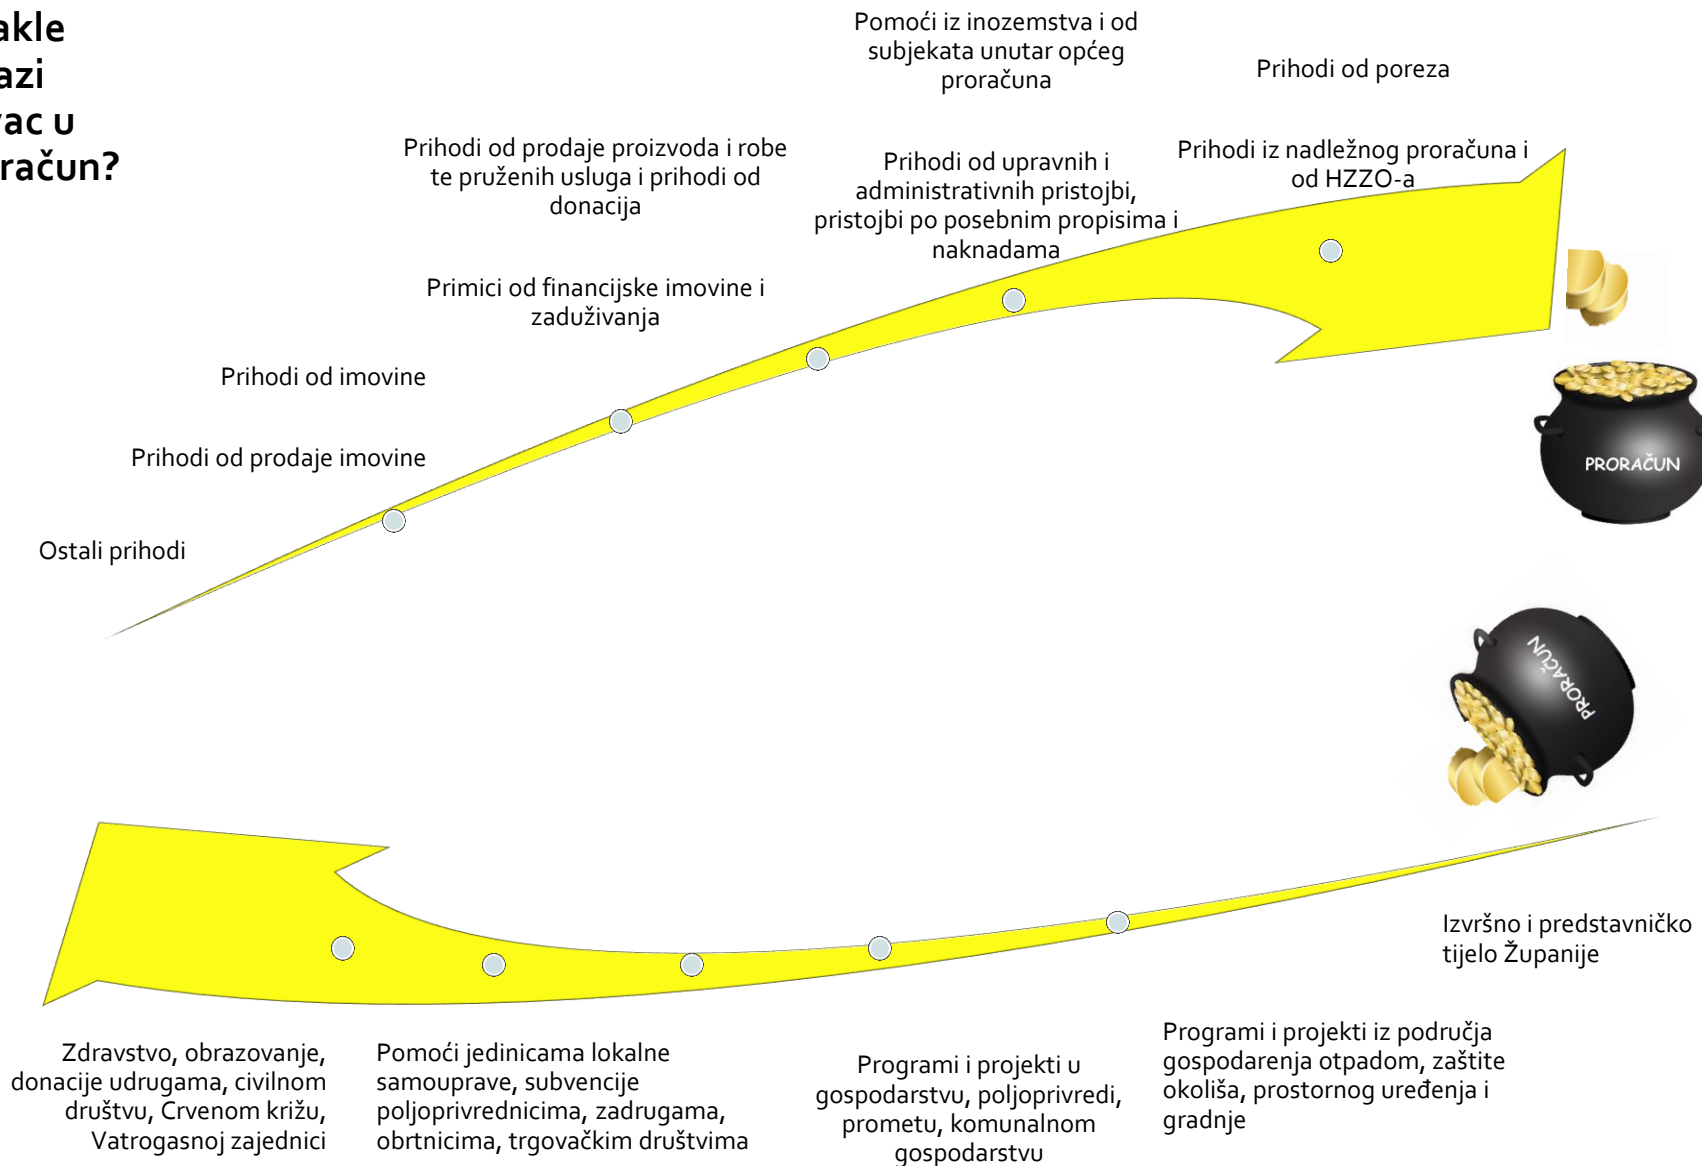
akle
azi
vac u
račun?

Pomoći iz inozemstva i od subjekata unutar općeg proračuna

Prihodi od poreza

Prihodi od prodaje proizvoda i robe te pruženih usluga i prihodi od donacija

Prihodi od upravnih i administrativnih pristojbi, pristojbi po posebnim propisima i naknadama

Prihodi iz nadležnog proračuna i od HZZO-a

Primici od financijske imovine i zaduživanja

Prihodi od imovine

Prihodi od prodaje imovine

Ostali prihodi

PRORAČUN

PRORAČUN

Izvršno i predstavničko tijelo Županije

Zdravstvo, obrazovanje, donacije udrugama, civilnom društvu, Crvenom križu, Vatrogasnoj zajednici

Pomoći jedinicama lokalne samouprave, subvencije poljoprivrednicima, zadrugama, obrtnicima, trgovačkim društvima

Programi i projekti u gospodarstvu, poljoprivredi, prometu, komunalnom gospodarstvu

Programi i projekti iz područja gospodarenja otpadom, zaštite okoliša, prostornog uređenja i gradnje